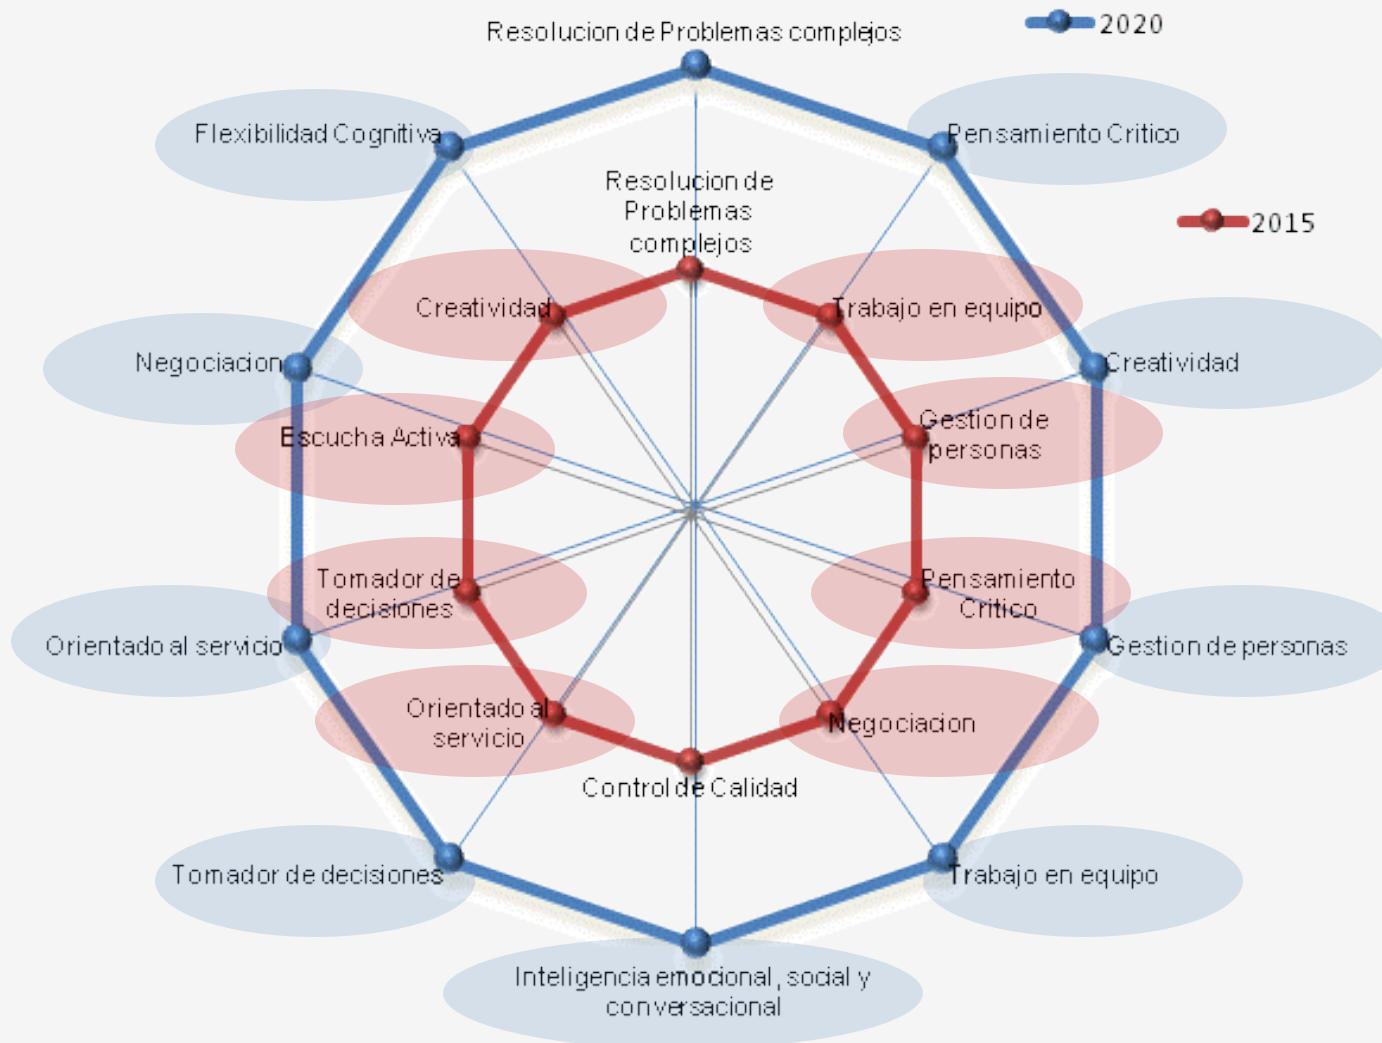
2020

2015

Resolucion de Problemas complejos

Pensamiento Critico

Creatividad

Gestion de personas

Trabajo en equipo

Inteligencia emocional, social y conversacional

Tomador de decisiones

Orientado al servicio

Negociacion

Flexibilidad Cognitiva

Resolucion de Problemas complejos

Trabajo en equipo

Gestion de personas

Pensamiento Critico

Negociacion

Control de Calidad

Orientado al servicio

Tomador de decisiones

Escucha Activa

Creatividad